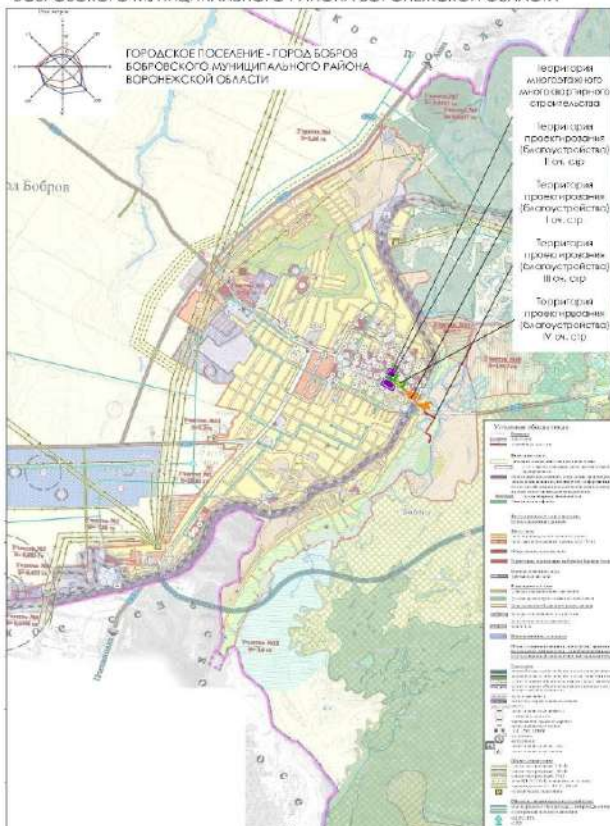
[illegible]

ГОРОДСКОЕ ПОСЕЛЕНИЕ - ГОРОД БОБРОВ БОБРОВСКОГО МУНИЦИПАЛЬНОГО РАЙОНА ВОРОНЕЖСКОЙ ОБЛАСТИ

Территория многоэтажного многоквартирного строительства

Территория проектирования (благоустройства) I оч. стр

Территория проектирования (благоустройства) II оч. стр

Территория проектирования (благоустройства) III оч. стр

Территория проектирования (благоустройства) IV оч. стр

Бобров

Условные обозначения

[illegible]